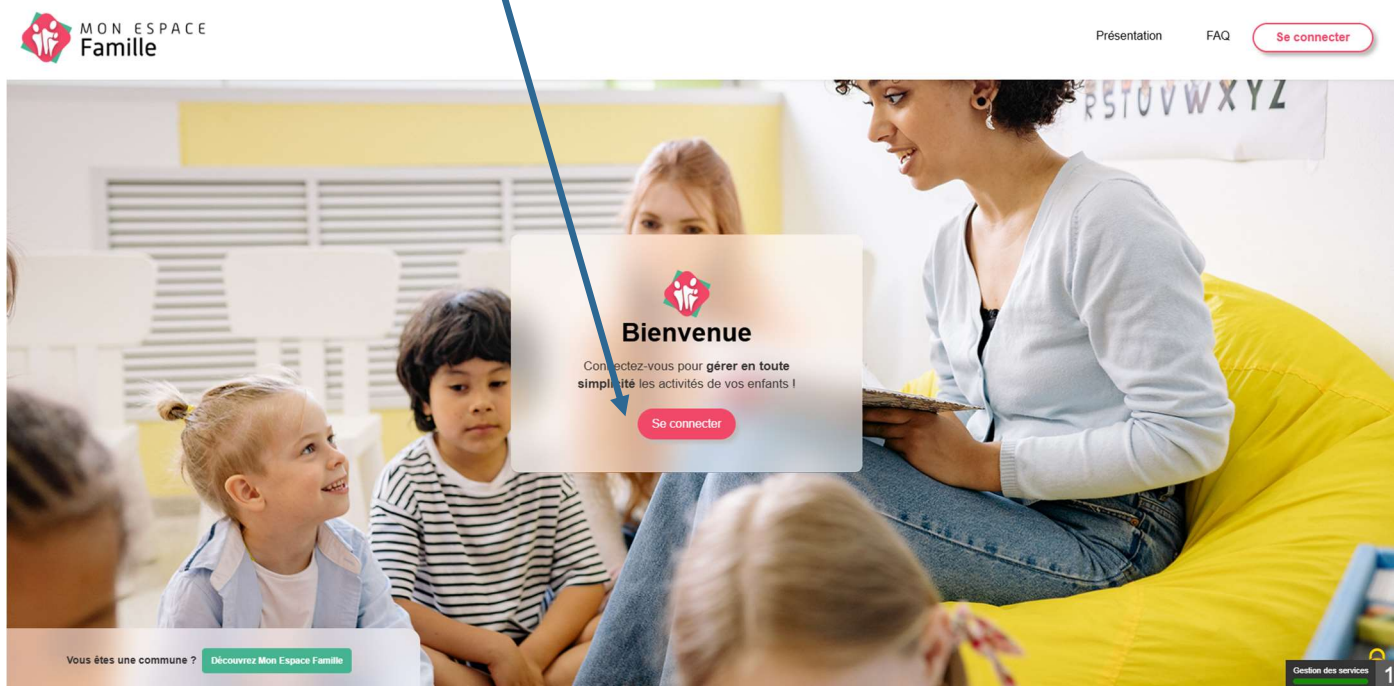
MON ESPACE Famille

Présentation FAQ Se connecter

RSTUVWXYZ

Bienvenue

Connectez-vous pour **gérer en toute simplicité** les activités de vos enfants !

Se connecter

Vous êtes une commune ? Découvrez Mon Espace Famille

Gestion des services